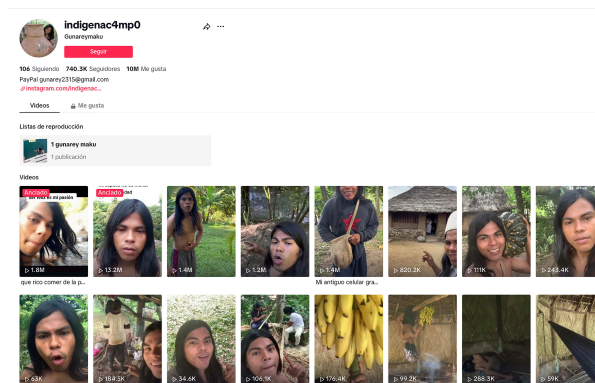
indigenac4mp0

Gunareymaku

Seguir

106 Siguiendo 740.3K Seguidores 10M Me gusta

PayPal gunarey2315@gmail.com

instagram.com/indigenac...

Videos

Me gusta

Listas de reproducción

1 gunarey maku

1 publicación

Videos

Anclado

Anclado

▷ 1.8M

▷ 13.2M

▷ 1.4M

▷ 1.2M

▷ 1.4M

▷ 820.2K

▷ 111K

▷ 243.4K

que rico comer de la p...

Mi antiguo celular gra...

▷ 63K

▷ 164.5K

▷ 34.6K

▷ 106.1K

▷ 176.4K

▷ 99.2K

▷ 288.3K

▷ 59K